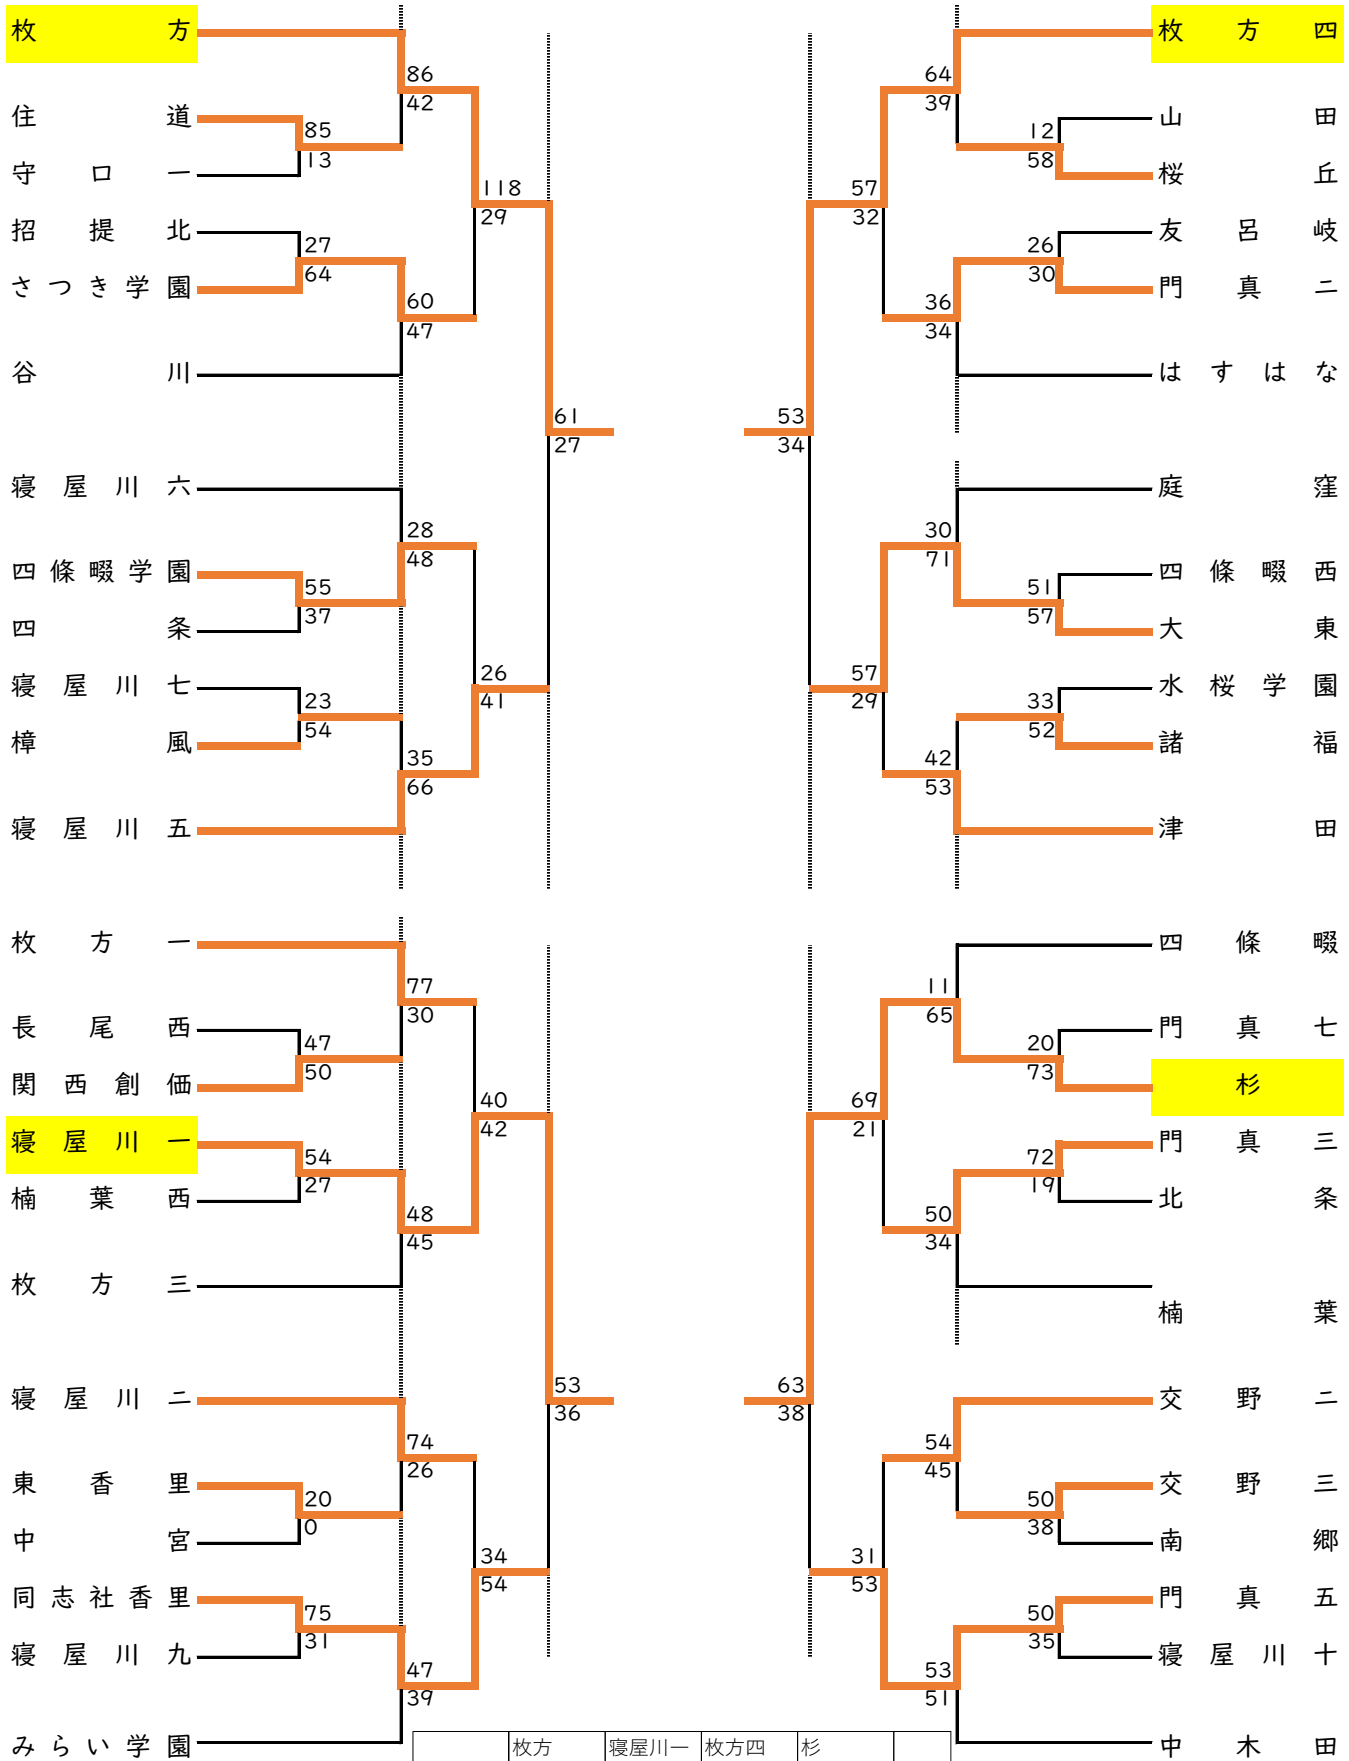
枚方
住道
守口一
招提北
さつき学園
谷川
寝屋川六
四條畷学園
四条
寝屋川七
樟風
寝屋川五

86
42
85
13
27
64
60
47
118
29
61
27
28
48
55
37
23
54
35
66
26
41

枚方四
山田
桜丘
友呂岐
門真二
はすはな
庭窪
四條畷西
大東
水桜学園
諸福
津田

64
39
12
58
57
32
26
30
36
34
53
34
30
71
51
57
57
29
33
52
42
53

枚方一
長尾西
関西創価
寝屋川一
楠葉西
枚方三
寝屋川二
東香里
中宮
同志社香里
寝屋川九
みらい学園

77
30
47
50
40
42
54
27
48
45
53
36
74
26
20
0
34
54
75
31
47
39

四條畷
門真七
杉
門真三
北条
楠葉
交野二
交野三
南郷
門真五
寝屋川十
中木田

11
65
20
73
69
21
72
19
50
34
63
38
54
45
50
38
31
53
50
35
53
51

| | 枚方 | 寝屋川一 | 枚方四 | 杉 | |
|---|---|---|---|---|---|